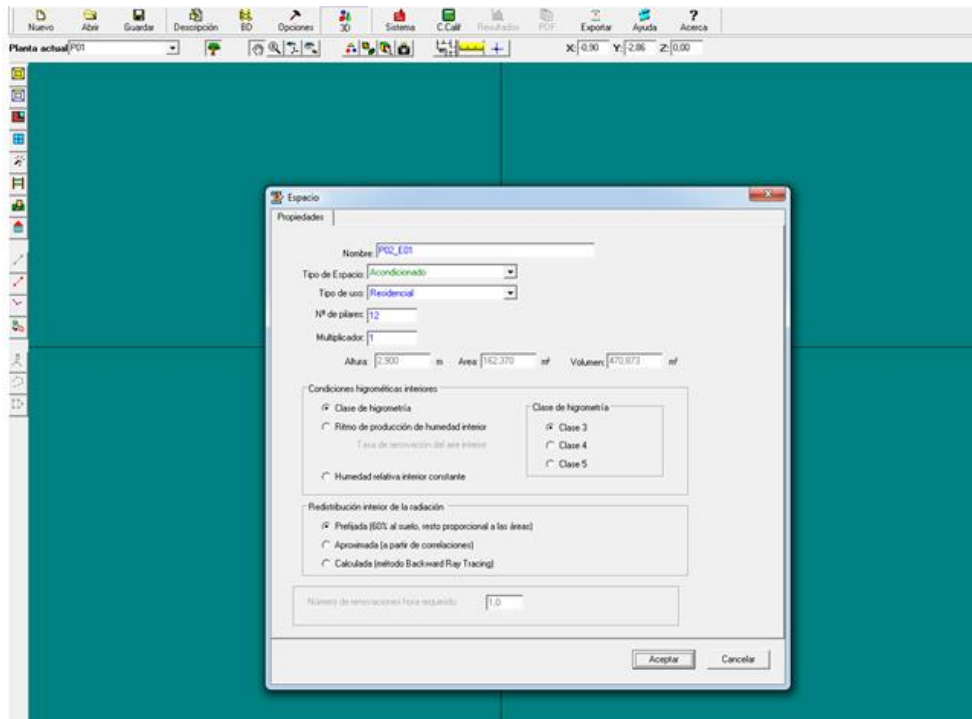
Nuevo Abrir Guardar Descripción BD Opciones 3D Sistema C.Calif Resultados PDF Exportar Ayuda Acerca

Planta actual P01

X: -0,90 Y: -2,86 Z: 0,00

Espacio

Propiedades

Nombre: P02_E01

Tipo de Espacio: Acondicionado

Tipo de uso: Residencial

Nº de pilares: 12

Multiplicador: 1

Altura: 2,900 m Area: 162,370 m² Volumen: 470,873 m³

Condiciones higrométicas interiores

Clase de higrometría

Ritmo de producción de humedad interior

Tasa de renovación del aire interior

Humedad relativa interior constante

Clase de higrometría

Clase 3

Clase 4

Clase 5

Redistribución interior de la radiación

Prefijada (60% al suelo, resto proporcional a las áreas)

Aproximada (a partir de correlaciones)

Calculada (método Backward Ray Tracing)

Número de renovaciones hora requerido 1,0

Aceptar Cancelar